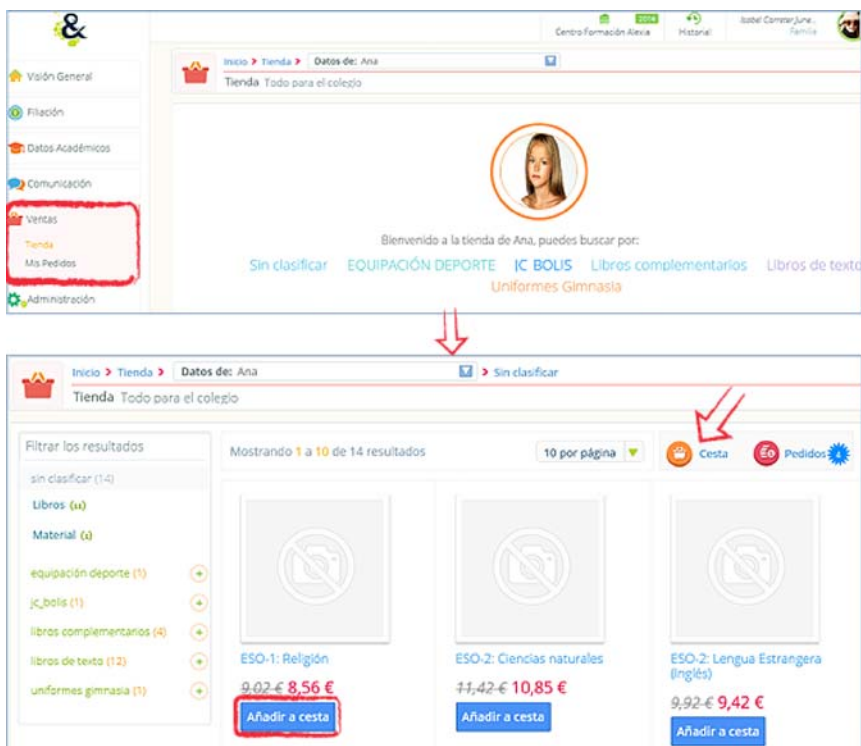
&

2014
Centro Formación Alexia
Historial
Isabel Corretar Jurie...
Familia

Visión General
Filiación
Datos Académicos
Comunicación
Ventas
Tienda
Mis Pedidos
Administración

Inicio > Tienda > Datos de: Ana
Tienda Todo para el colegio

Bienvenido a la tienda de Ana, puedes buscar por:
Sin clasificar EQUIPACIÓN DEPORTE JC BOLIS Libros complementarios Libros de texto
Uniformes Gimnasia

Inicio > Tienda > Datos de: Ana > Sin clasificar
Tienda Todo para el colegio

Filtrar los resultados
sin clasificar (14)
Libros (11)
Material (1)
equipación deporte (1)
jc_bolis (1)
libros complementarios (4)
libros de texto (12)
uniformes gimnasia (1)

Mostrando 1 a 10 de 14 resultados
10 por página
Cesta
Pedidos

ESO-1: Religión
~~9,02 €~~ 8,56 €
Añadir a cesta

ESO-2: Ciencias naturales
~~11,42 €~~ 10,85 €
Añadir a cesta

ESO-2: Lengua Estrangera (Inglés)
~~9,92 €~~ 9,42 €
Añadir a cesta